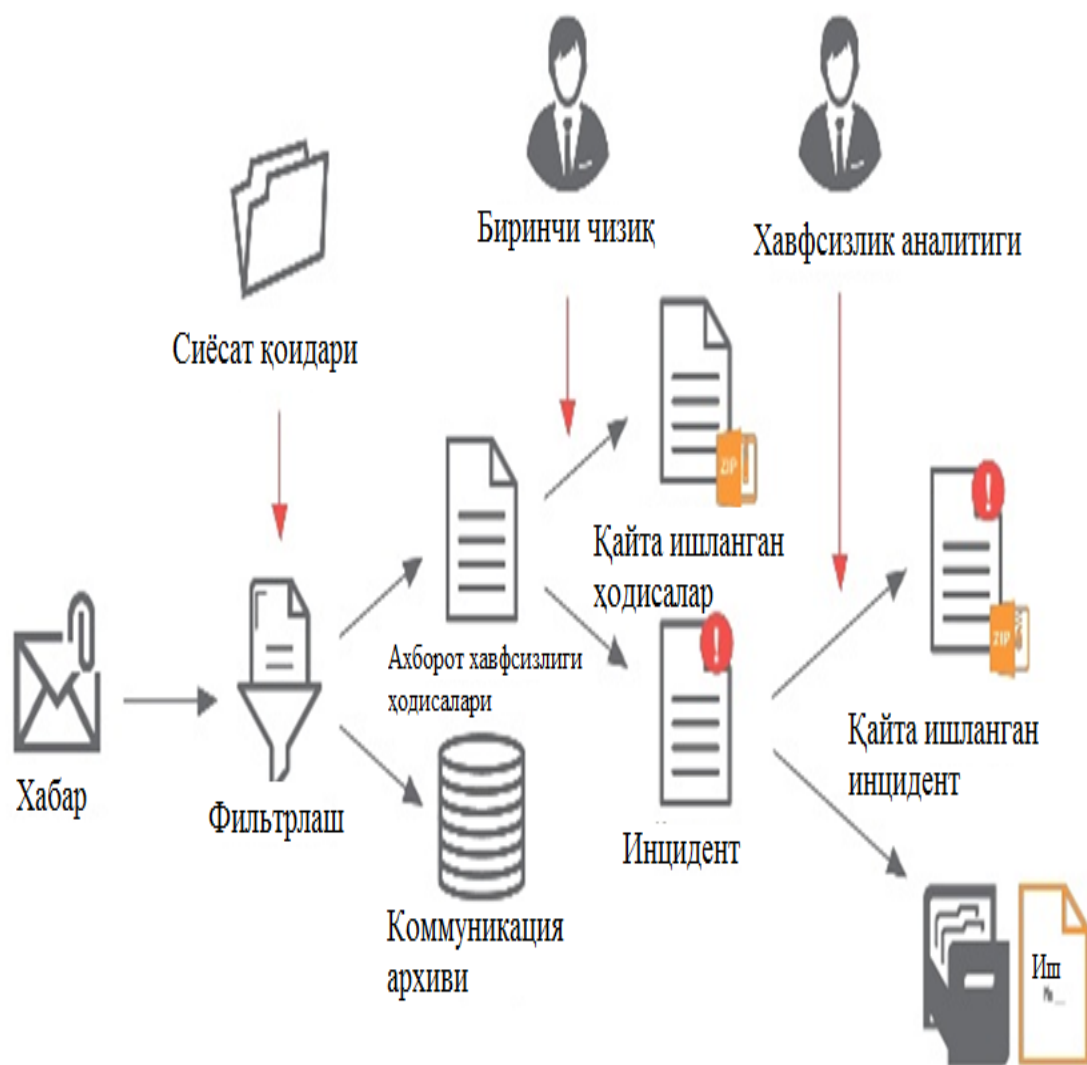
Биринчи чизиқ

Хавфсизлик аналитиги

Сиёсат қоидари

Қайта ишланган ҳодисалар

Ахборот хавфсизлиги ҳодисалари

Хабар

Фильтрлаш

Инцидент

Қайта ишланган инцидент

Коммуникация архиви

ZIP

ZIP

Иш

№